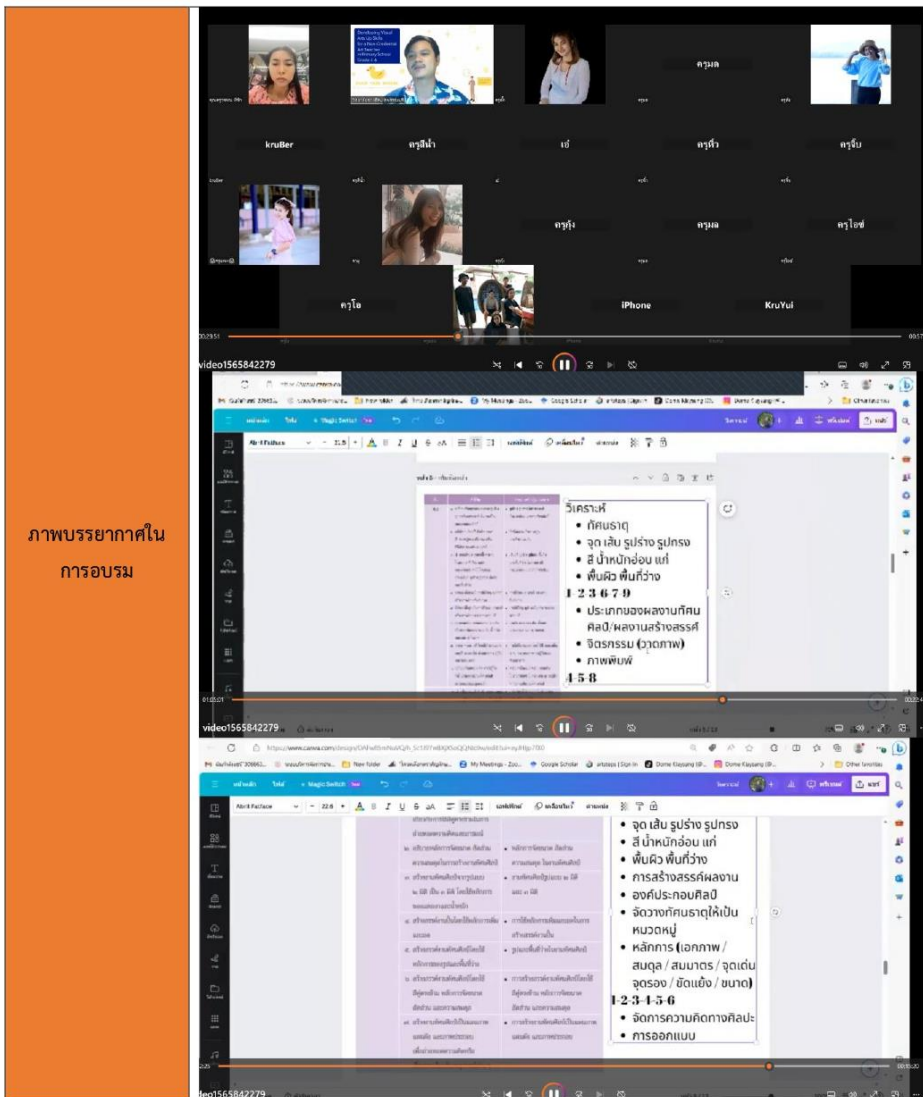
ภาพบรรยากาศใน การอบรม

ครูมล

kruBer

ครูสีน้ำ

เธ่

ครูหิว

ครูจิบ

ครูกุ้ง

ครูมล

ครูไอซ์

ครูโอ

iPhone

KruYui

video1565842279

Abril Fatface

วิเคราะห์
• ทัศนธาตุ
• จุด เส้น รูปร่าง รูปทรง
• สี น้ำหนักอ่อน แก่
• พื้นผิว พื้นที่ว่าง
1 2 3 6 7 9
• ประเภทของผลงานทัศนศิลป์/ผลงานสร้างสรรค์
• จิตรกรรม (วาดภาพ)
• ภาพพิมพ์
4 5 8

video1565842279

https://www.canva.com/design/

Abril Fatface

• จุด เส้น รูปร่าง รูปทรง
• สี น้ำหนักอ่อน แก่
• พื้นผิว พื้นที่ว่าง
• การสร้างสรรค์ผลงาน
• องค์ประกอบศิลป์
• จัดวางทัศนธาตุให้เป็นหมวดหมู่
• หลักการ (เอกภาพ / สมดุล / สมมาตร / จุดเด่น จุดรอง / ขัดแย้ง / ขนาด)
1-2-3-4-5-6
• จัดการความคิดทางศิลปะ
• การออกแบบ

video1565842279